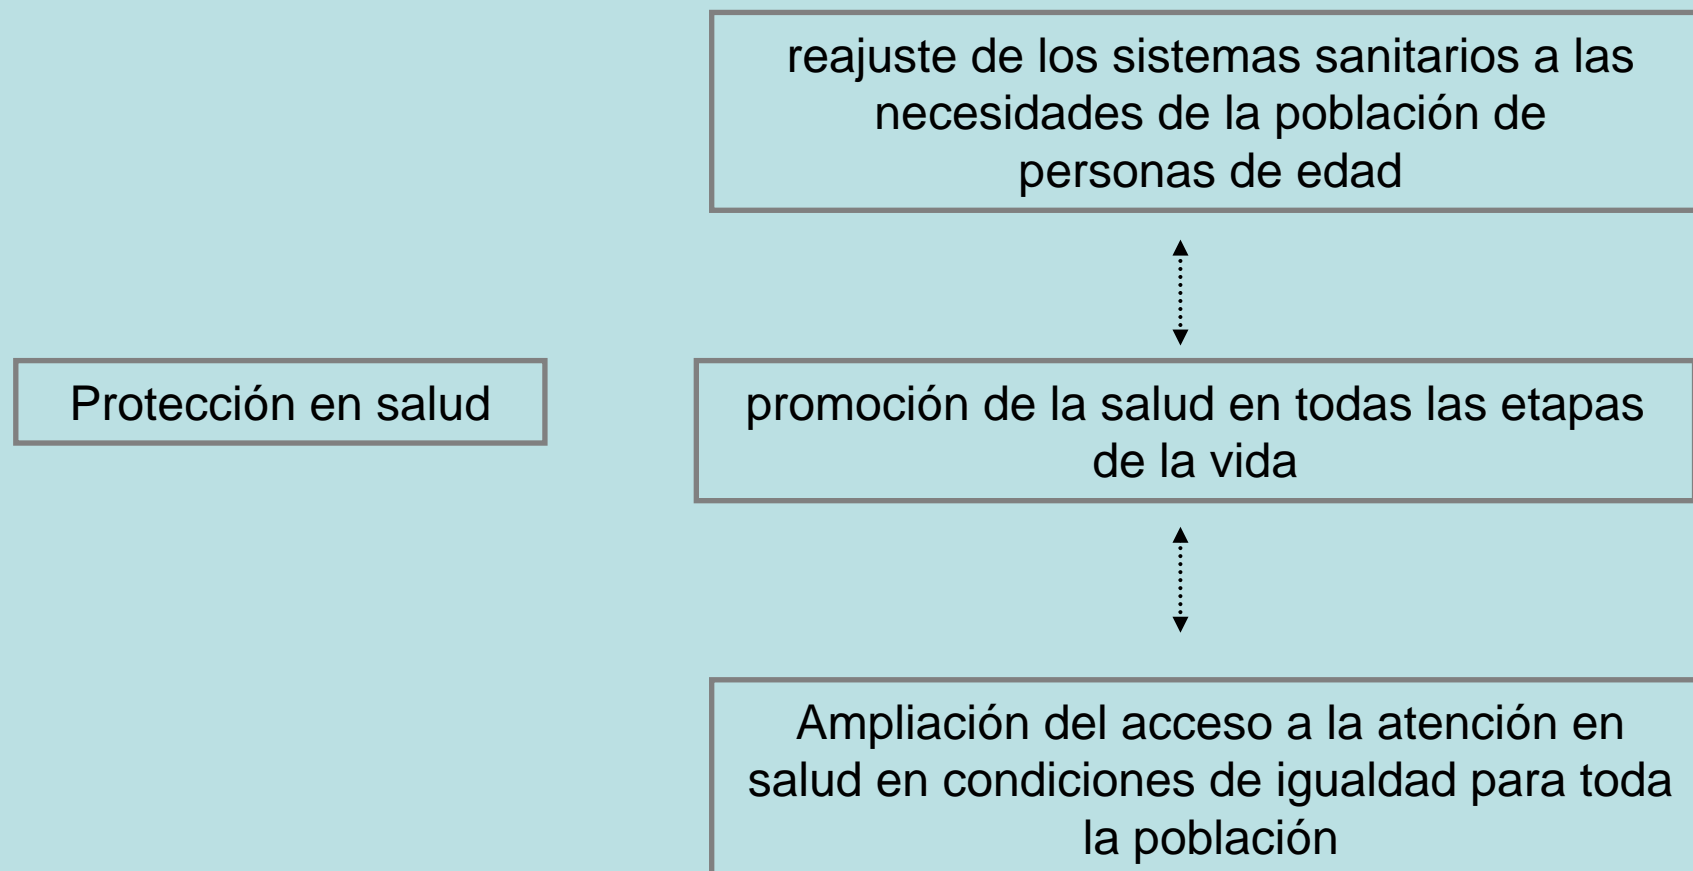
reajuste de los sistemas sanitarios a las necesidades de la población de personas de edad

Protección en salud

promoción de la salud en todas las etapas de la vida

Ampliación del acceso a la atención en salud en condiciones de igualdad para toda la población